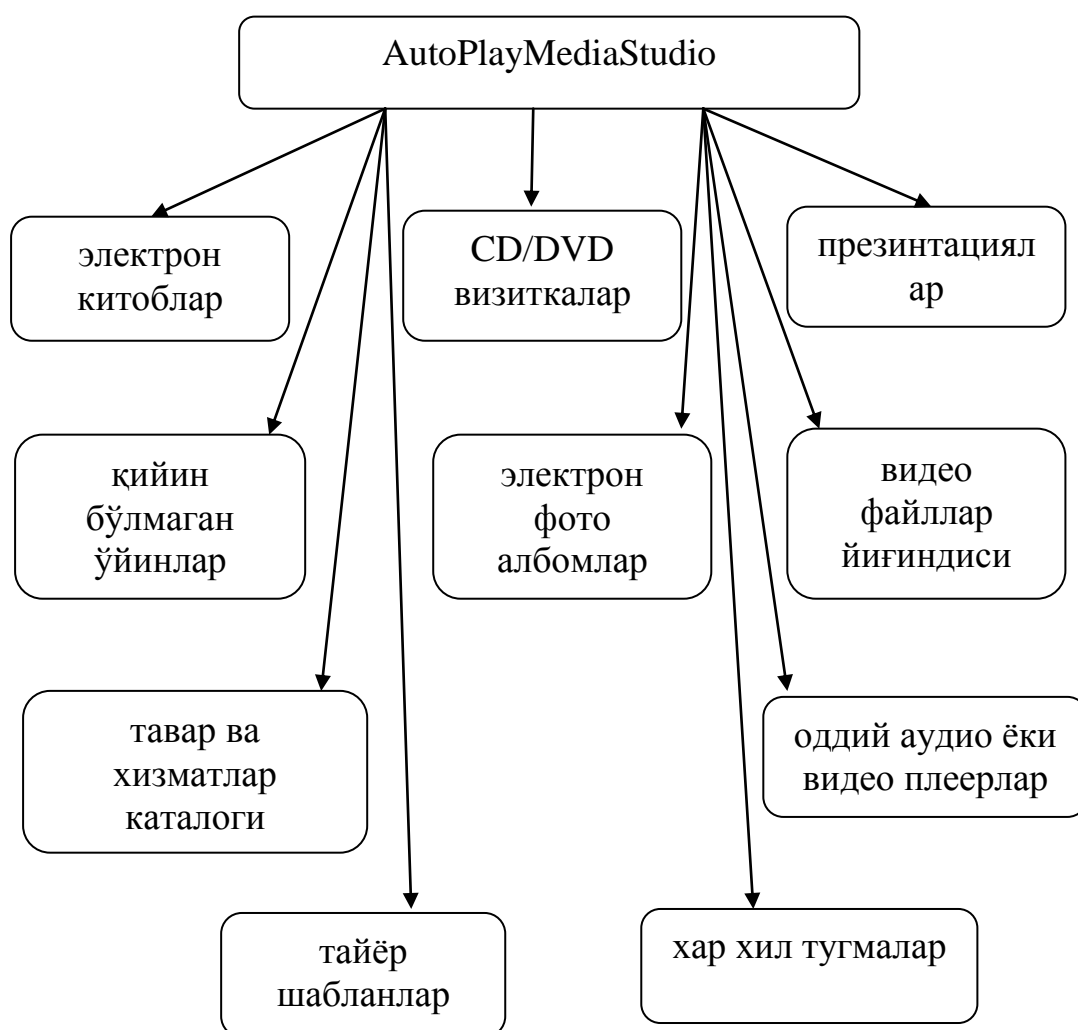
AutoPlayMediaStudio

электрон китоблар

CD/DVD визиткалар

президентациял ар

қийин бўлмаган ўйинлар

электрон фото албомлар

видео файллар йиғиндиси

тавар ва хизматлар каталоги

оддий аудио ёки видео плеерлар

тайёр шабланлар

хар хил тугмалар